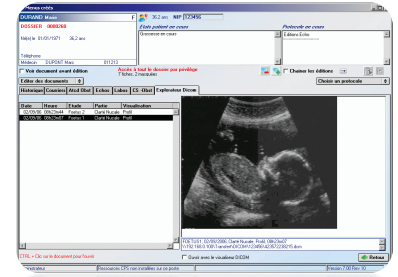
DURAND Marie F
DOSSIER 0000268
Né(e) le 01/01/1971 36.2 ans
Téléphone
Médecin DUPONT Marc 011213
36.2 ans NIP 123456
Etats patient en cours
Grossesse en cours
Protocole en cours
Edition Echo
Voir document avant édition
Accès à tout le dossier par privilège
7 fiches, 2 manuelles
Editer des documents
Chaîner les éditions
Choisir un protocole
Historique Courriers Atcd Obst Echos Labos CS-Obst Explorateur Dicom
| Date | Heure | Etude | Partie | Visualisation |
|---|---|---|---|---|
| 02/05/06 | 09h23m41 | Foetus 1 | Clarté Nucale | Profil |
| 02/05/06 | 09h23m44 | Foetus 2 | Clarté Nucale | Profil |
FOETUS1, 02/05/2006, Clarté Nucale, Profil, 09h23m37
Ouvrir avec le visualiseur DICOM
CTRL + Clic sur le document pour l'ouvrir
Retour
Version 7.00 Rev 10